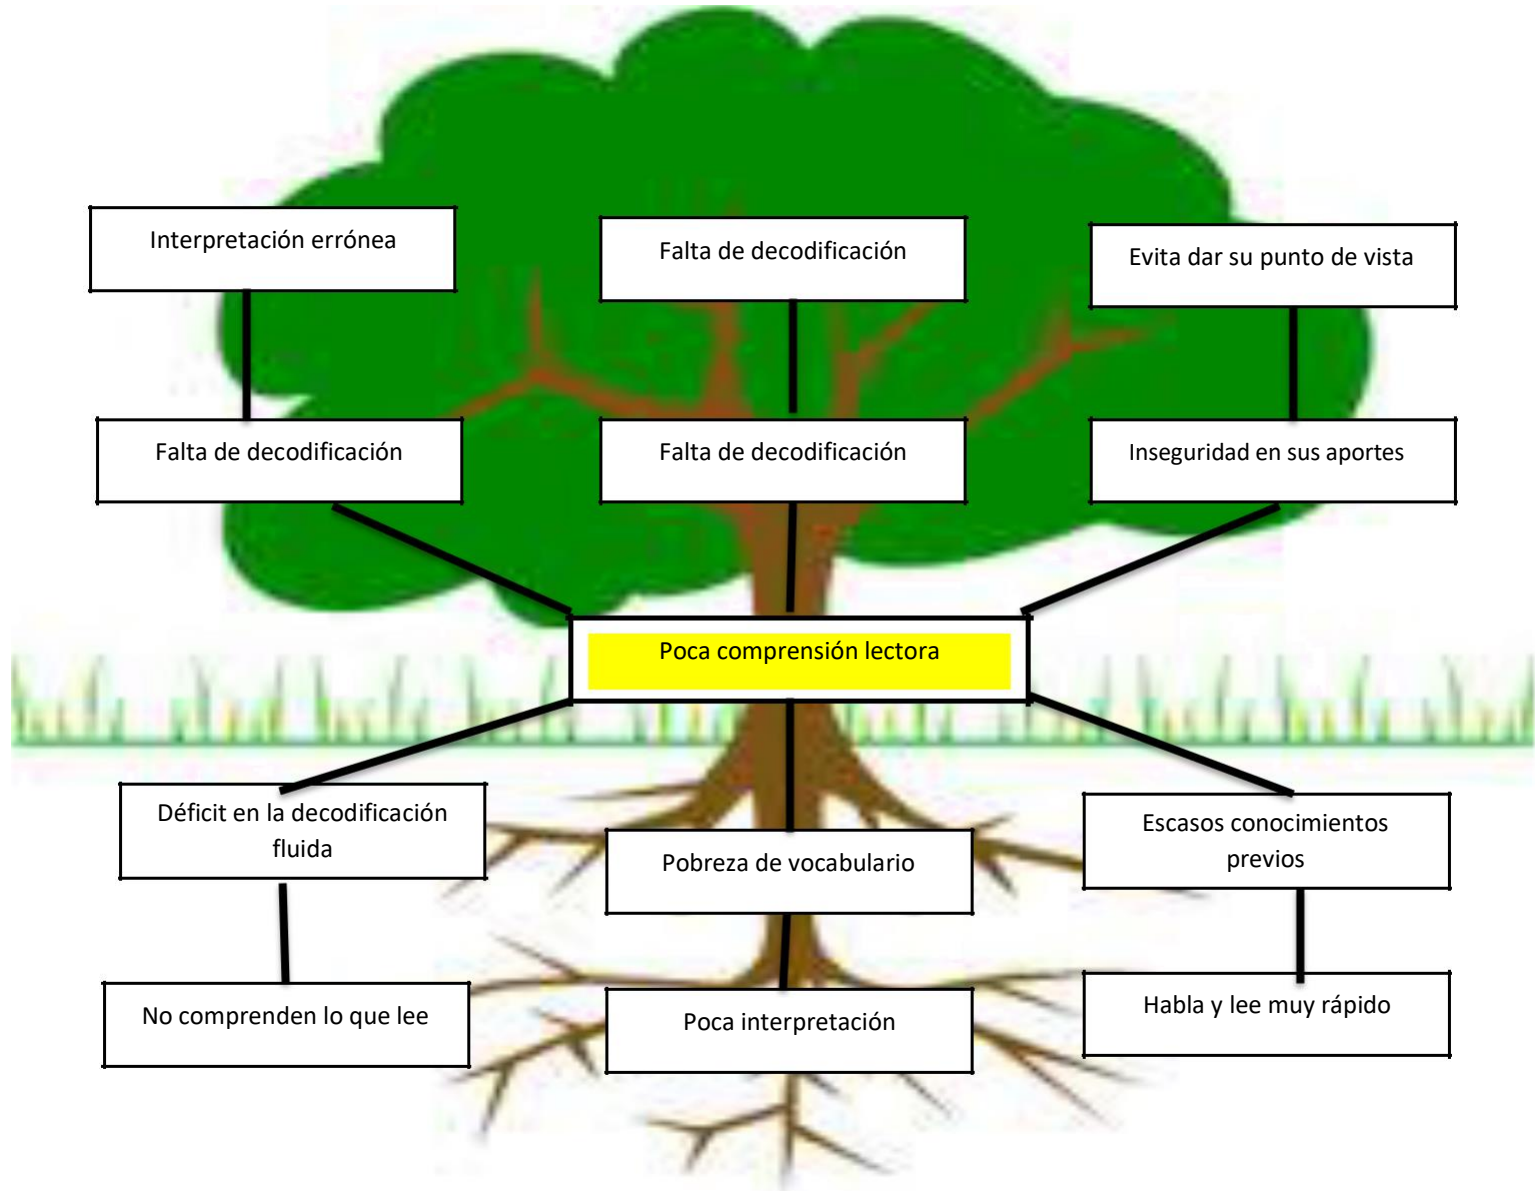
Interpretación errónea

Falta de decodificación

Evita dar su punto de vista

Falta de decodificación

Falta de decodificación

Inseguridad en sus aportes

Poca comprensión lectora

Déficit en la decodificación fluida

Pobreza de vocabulario

Escasos conocimientos previos

No comprenden lo que lee

Poca interpretación

Habla y lee muy rápido